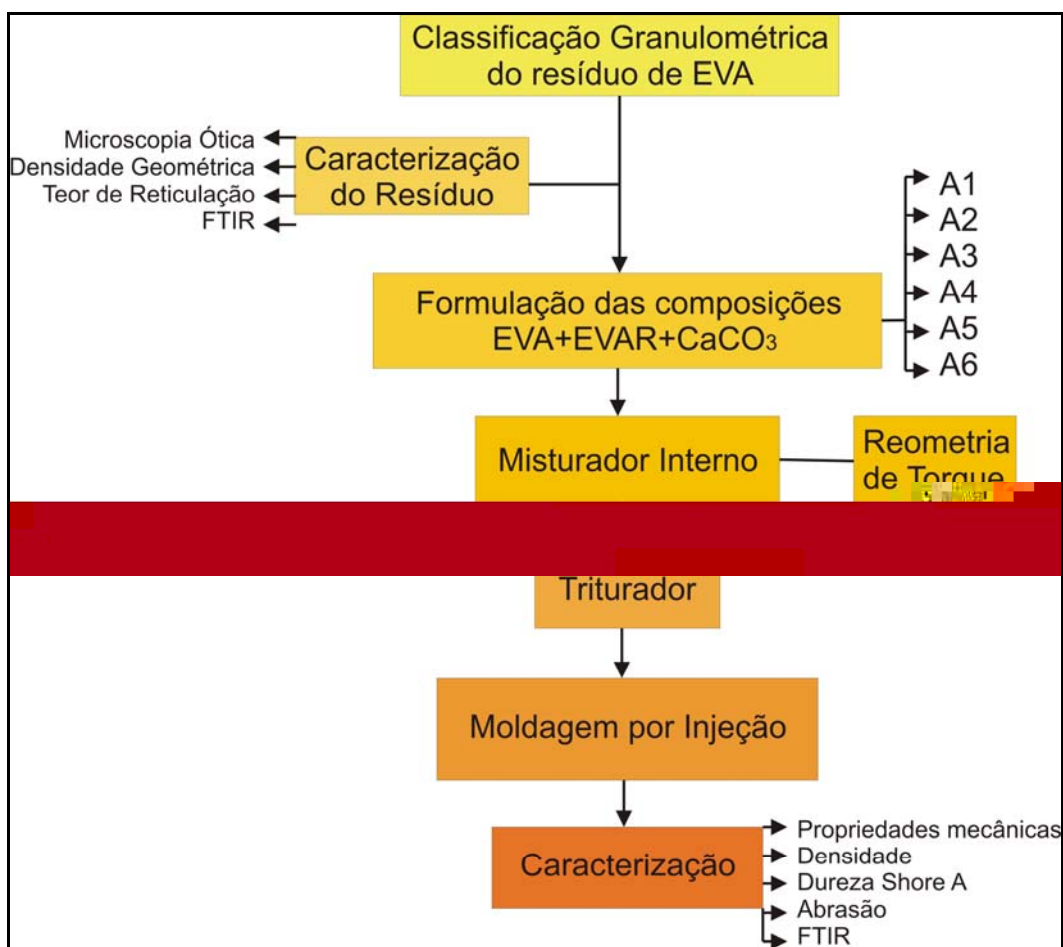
Classificação Granulométrica do resíduo de EVA

Microscopia Ótica
Densidade Geométrica
Teor de Reticulação
FTIR

Caracterização do Resíduo

A1
A2
A3
A4
A5
A6

Formulação das composições EVA+EVAR+$CaCO_3$

Misturador Interno

Reometria de Torque

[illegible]

Triturador

Moldagem por Injeção

Caracterização

Propriedades mecânicas
Densidade
Dureza Shore A
Abrasão
FTIR